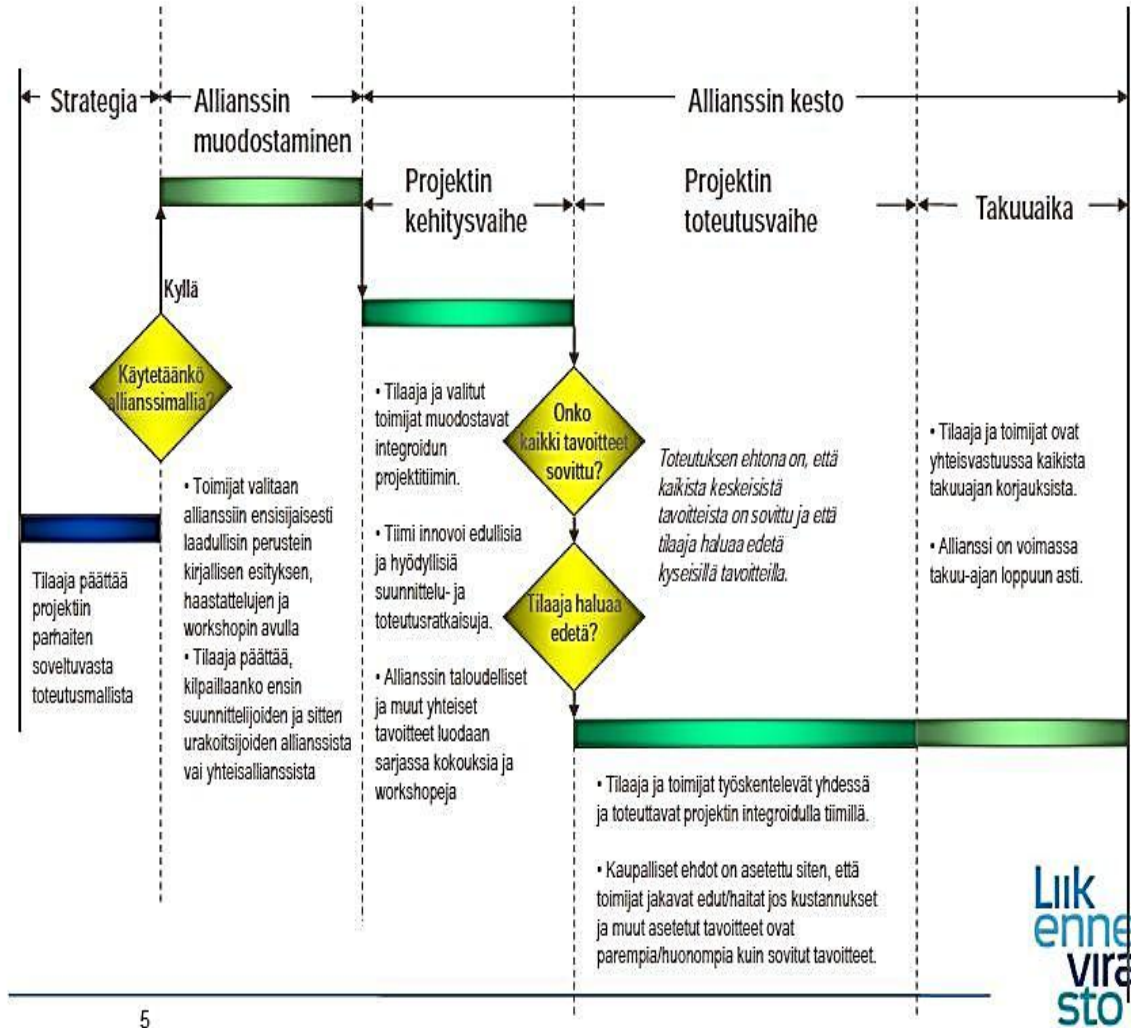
Strategia

Allianssin muodostaminen

Allianssin kesto

Projektin kehitysvaihe

Projektin toteutusvaihe

Takuuaika

Kyllä

Käytetäänkö allianssimallia?

Tilaaja päättää projektiin parhaiten soveltuvasta toteutusmallista

• Toimijat valitaan allianssiin ensisijaisesti laadullisin perustein kirjallisen esityksen, haastattelujen ja workshopin avulla
• Tilaaja päättää, kilpaillaanko ensin suunnittelijoiden ja sitten urakoitsijoiden allianssista vai yhteisallianssista

• Tilaaja ja valitut toimijat muodostavat integroidun projektitiimin.

• Tiimi innovoi edullisia ja hyödyllisiä suunnittelu- ja toteutusratkaisuja.

• Allianssin taloudelliset ja muut yhteiset tavoitteet luodaan sarjassa kokouksia ja workshopeja

Onko kaikki tavoitteet sovittu?

Tilaaja haluaa edetä?

Toteutuksen ehtona on, että kaikista keskeisistä tavoitteista on sovittu ja että tilaaja haluaa edetä kyseisillä tavoitteilla.

• Tilaaja ja toimijat ovat yhteisvastuussa kaikista takuuajan korjauksista.

• Allianssi on voimassa takuu-ajan loppuun asti.

• Tilaaja ja toimijat työskentelevät yhdessä ja toteuttavat projektin integroidulla tiimillä.

• Kaupalliset ehdot on asetettu siten, että toimijat jakavat edut/haitat jos kustannukset ja muut asetetut tavoitteet ovat parempia/huonompia kuin sovitut tavoitteet.

Liik enne vira sto

5